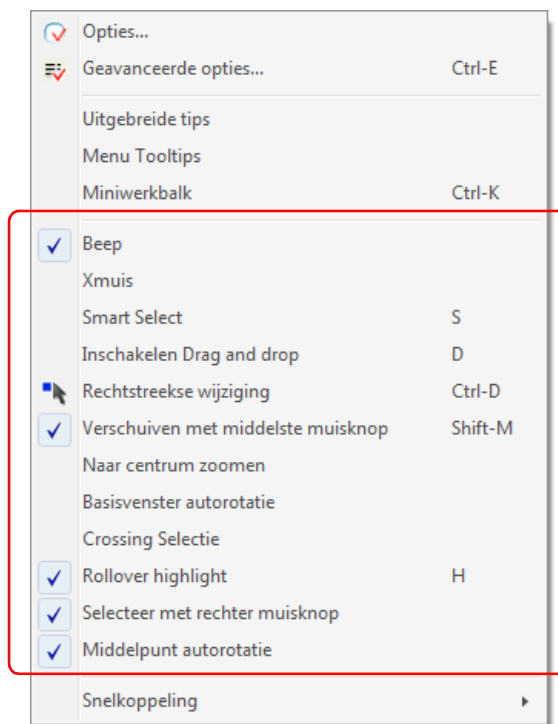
Opties...
Geavanceerde opties... Ctrl-E

Uitgebreide tips
Menu Tooltips
Miniwerkbalk Ctrl-K

✓ Beep
Xmuis
Smart Select S
Inschakelen Drag and drop D
Rechtstreekse wijziging Ctrl-D
✓ Verschuiven met middelste muisknop Shift-M
Naar centrum zoomen
Basisvenster autorotatie
Crossing Selectie
✓ Rollover highlight H
✓ Selecteer met rechter muisknop
✓ Middelpunt autorotatie

Snelkoppeling